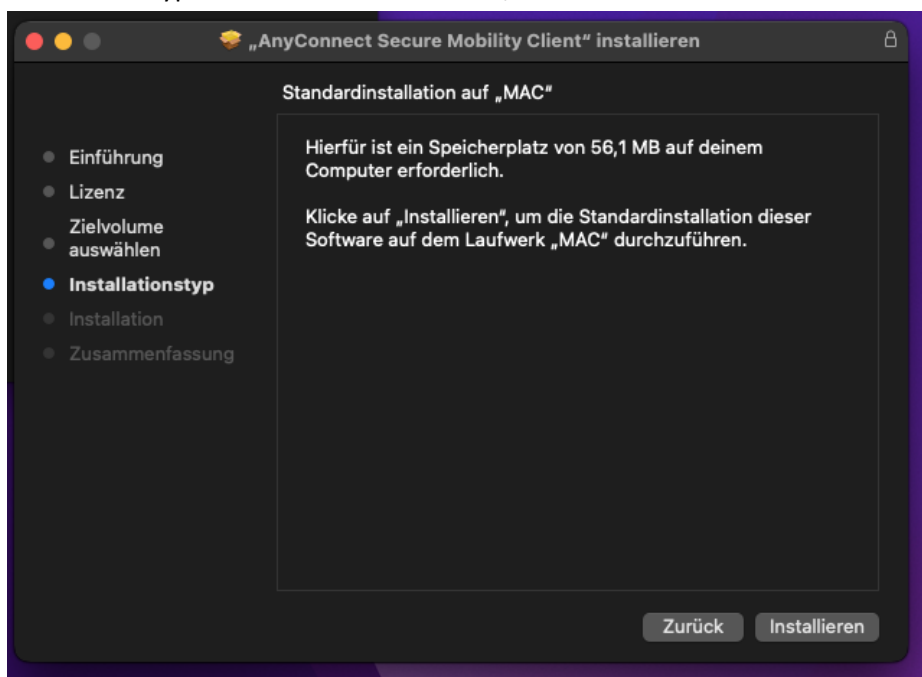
„AnyConnect Secure Mobility Client“ installieren

Standardinstallation auf „MAC“

Einführung
Lizenz
Zielvolume auswählen
Installationstyp
Installation
Zusammenfassung

Hierfür ist ein Speicherplatz von 56,1 MB auf deinem Computer erforderlich.

Klicke auf „Installieren“, um die Standardinstallation dieser Software auf dem Laufwerk „MAC“ durchzuführen.

Zurück
Installieren